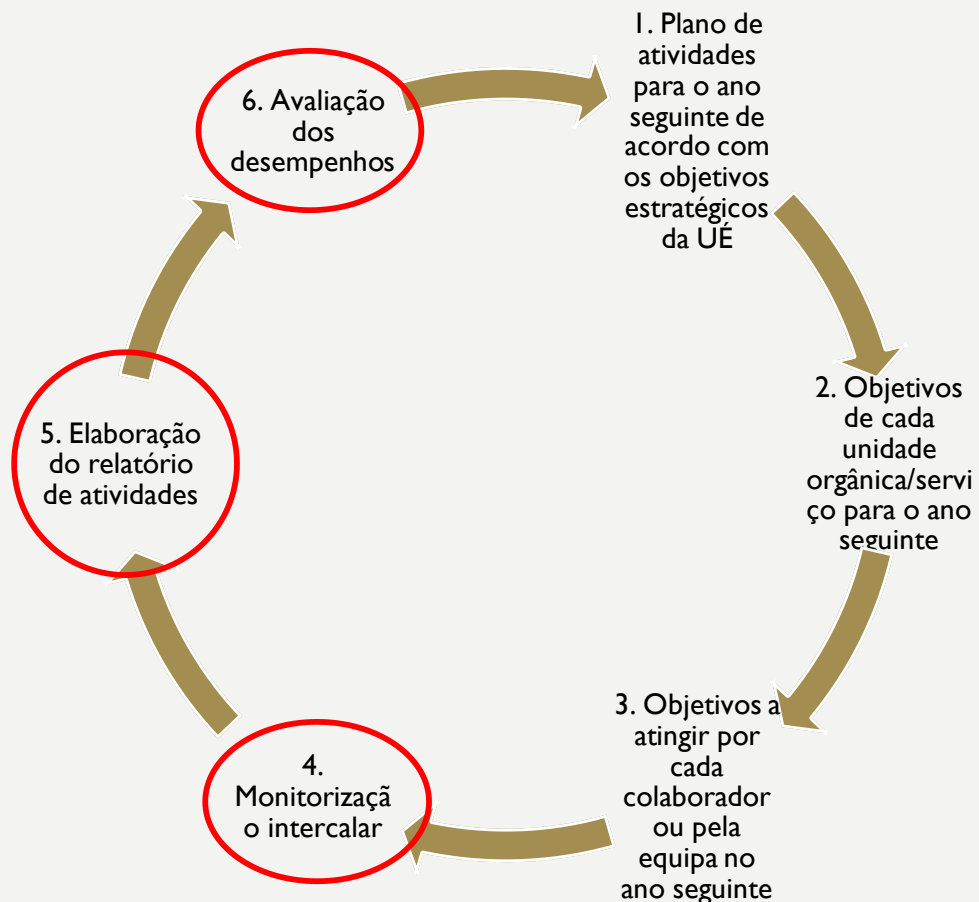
1. Plano de atividades para o ano seguinte de acordo com os objetivos estratégicos da UÉ

2. Objetivos de cada unidade orgânica/servi ço para o ano seguinte

3. Objetivos a atingir por cada colaborador ou pela equipa no ano seguinte

4. Monitorizaçã o intercalar

5. Elaboração do relatório de atividades

6. Avaliação dos desempenhos